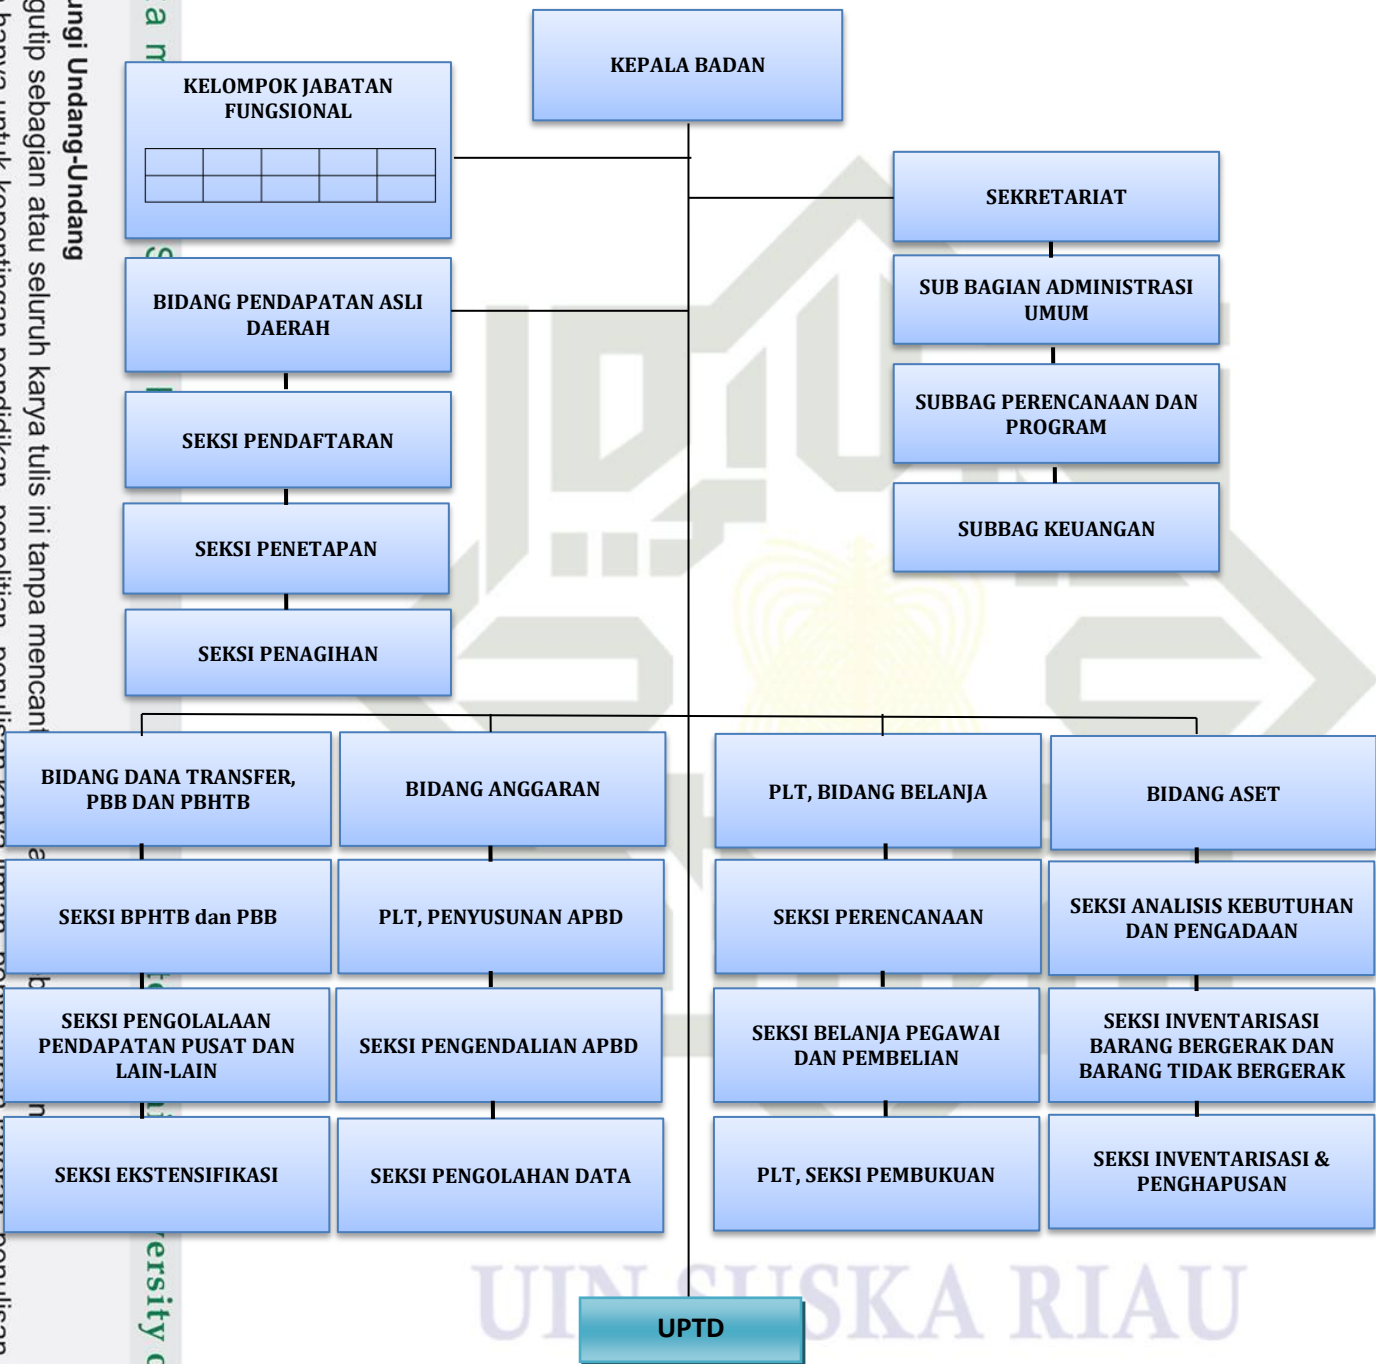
KEPALA BADAN

KELOMPOK JABATAN FUNGSIONAL

SEKRETARIAT

SUB BAGIAN ADMINISTRASI UMUM

SUBBAG PERENCANAAN DAN PROGRAM

SUBBAG KEUANGAN

BIDANG PENDAPATAN ASLI DAERAH

SEKSI PENDAFTARAN

SEKSI PENETAPAN

SEKSI PENAGIHAN

BIDANG DANA TRANSFER, PBB DAN PBHTB

SEKSI BPHTB dan PBB

SEKSI PENGOLALAAN PENDAPATAN PUSAT DAN LAIN-LAIN

SEKSI EKSTENSIFIKASI

BIDANG ANGGARAN

PLT, PENYUSUNAN APBD

SEKSI PENGENDALIAN APBD

SEKSI PENGOLAHAN DATA

PLT, BIDANG BELANJA

SEKSI PERENCANAAN

SEKSI BELANJA PEGAWAI DAN PEMBELIAN

PLT, SEKSI PEMBUKUAN

BIDANG ASET

SEKSI ANALISIS KEBUTUHAN DAN PENGADAAN

SEKSI INVENTARISASI BARANG BERGERAK DAN BARANG TIDAK BERGERAK

SEKSI INVENTARISASI & PENGHAPUSAN

UPTD

UIN SUSKA RIAU

ungi Undang-Undang
gutip sebagian atau seluruh karya tulis ini tanpa mencant